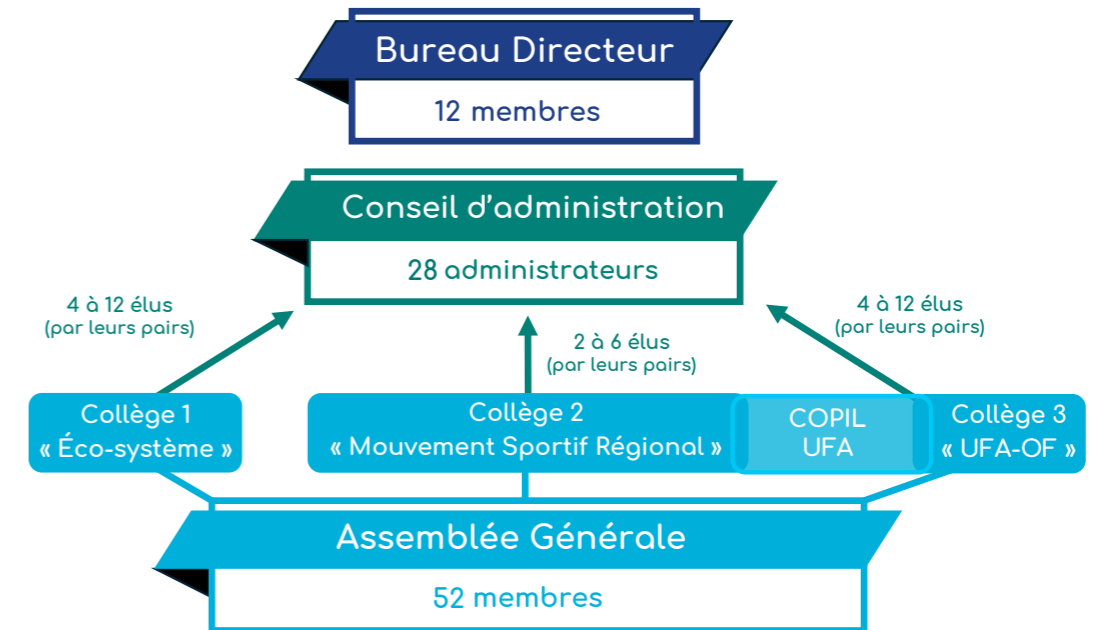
Bureau Directeur

12 membres

Conseil d'administration

28 administrateurs

4 à 12 élus
(par leurs pairs)

2 à 6 élus
(par leurs pairs)

4 à 12 élus
(par leurs pairs)

Collège 1
« Éco-système »

Collège 2
« Mouvement Sportif Régional »

COPIL
UFA

Collège 3
« UFA-OF »

Assemblée Générale

52 membres